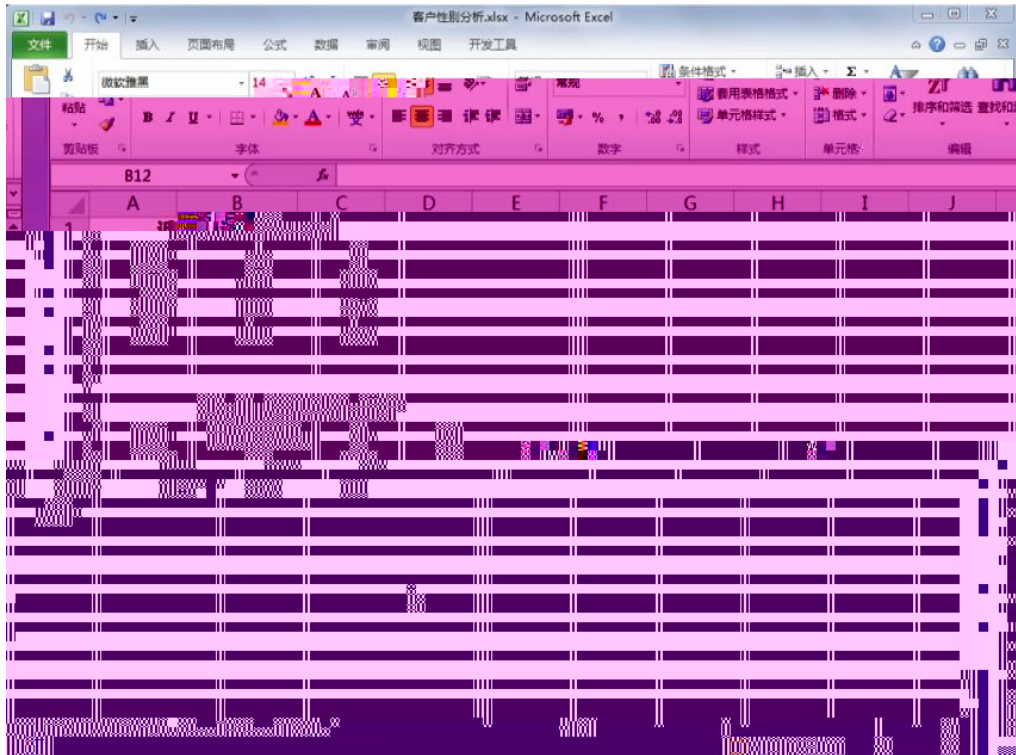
客户性别分析.xlsx - Microsoft Excel

文件 开始 插入 页面布局 公式 数据 审阅 视图 开发工具

微软雅黑 14 常规 条件格式 插入 Σ

粘贴 B I U 套用表格格式 删除 排序和筛选 查找和

单元格样式 格式

剪贴板 字体 对齐方式 数字 样式 单元格 编辑

B12 $f_x$

A B C D E F G H I J

1